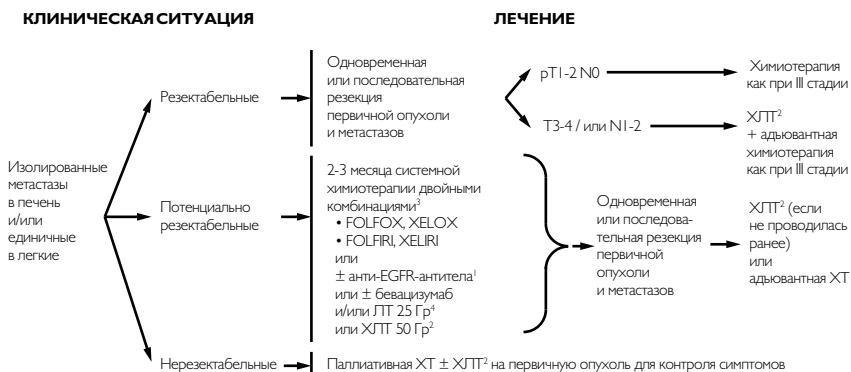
КЛИНИЧЕСКАЯ СИТУАЦИЯ

ЛЕЧЕНИЕ

Изолированные метастазы в печень и/или единичные в легкие

Резектабельные

Одновременная или последовательная резекция первичной опухоли и метастазов

pT1-2 N0

Химиотерапия как при III стадии

T3-4 / или N1-2

ХЛТ$^2$ + адъювантная химиотерапия как при III стадии

Потенциально резектабельные

2-3 месяца системной химиотерапии двойными комбинациями$^3$
• FOLFOX, XELOX
• FOLFIRI, XELIRI
или
± анти-EGFR-антитела$^1$
или ± бевацизумаб
и/или ЛТ 25 Гр$^4$
или ХЛТ 50 Гр$^2$

Одновременная или последовательная резекция первичной опухоли и метастазов

ХЛТ$^2$ (если не проводилась ранее)
или
адъювантная ХТ

Нерезектабельные

Паллиативная ХТ ± ХЛТ$^2$ на первичную опухоль для контроля симптомов